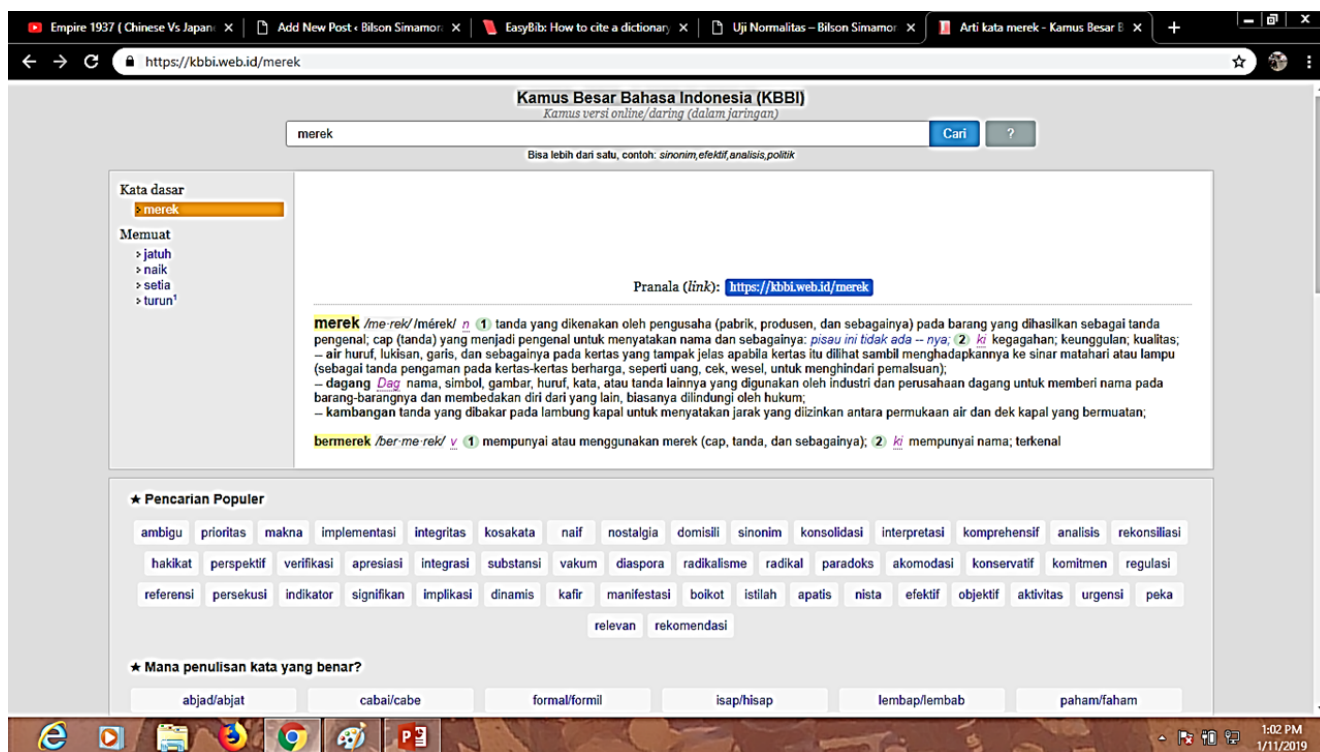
Empire 1937 ( Chinese Vs Japan ×
Add New Post ‹ Bilson Simamor ×
EasyBib: How to cite a dictionary ×
Uji Normalitas – Bilson Simamor ×
Arti kata merek - Kamus Besar B ×
+

https://kbbi.web.id/merek

Kamus Besar Bahasa Indonesia (KBBI)
Kamus versi online/daring (dalam jaringan)

merek
Cari
?

Bisa lebih dari satu, contoh: sinonim,efektif,analisis,politik

Kata dasar
› merek

Memuat
› jatuh
› naik
› setia
› turun¹

Pranala (link): https://kbbi.web.id/merek

merek /me·rek/ /mérek/ n (1) tanda yang dikenakan oleh pengusaha (pabrik, produsen, dan sebagainya) pada barang yang dihasilkan sebagai tanda pengenal; cap (tanda) yang menjadi pengenal untuk menyatakan nama dan sebagainya: pisau ini tidak ada -- nya; (2) ki kegagahan; keunggulan; kualitas;
-- air huruf, lukisan, garis, dan sebagainya pada kertas yang tampak jelas apabila kertas itu dilihat sambil menghadapkannya ke sinar matahari atau lampu (sebagai tanda pengaman pada kertas-kertas berharga, seperti uang, cek, wesel, untuk menghindari pemalsuan);
-- dagang Dag nama, simbol, gambar, huruf, kata, atau tanda lainnya yang digunakan oleh industri dan perusahaan dagang untuk memberi nama pada barang-barangnya dan membedakan diri dari yang lain, biasanya dilindungi oleh hukum;
-- kambangan tanda yang dibakar pada lambung kapal untuk menyatakan jarak yang diizinkan antara permukaan air dan dek kapal yang bermuatan;

bermerek /ber·me·rek/ v (1) mempunyai atau menggunakan merek (cap, tanda, dan sebagainya); (2) ki mempunyai nama; terkenal

★ Pencarian Populer

ambigu prioritas makna implementasi integritas kosakata naif nostalgia domisili sinonim konsolidasi interpretasi komprehensif analisis rekonsiliasi hakikat perspektif verifikasi apresiasi integrasi substansi vakum diaspora radikalisme radikal paradoks akomodasi konservatif komitmen regulasi referensi persekusi indikator signifikan implikasi dinamis kafir manifestasi boikot istilah apatis nista efektif objektif aktivitas urgensi peka relevan rekomendasi

★ Mana penulisan kata yang benar?

abjad/abjat cabai/cabe formal/formil isap/hisap lembap/lembab paham/faham

1:02 PM
1/11/2019